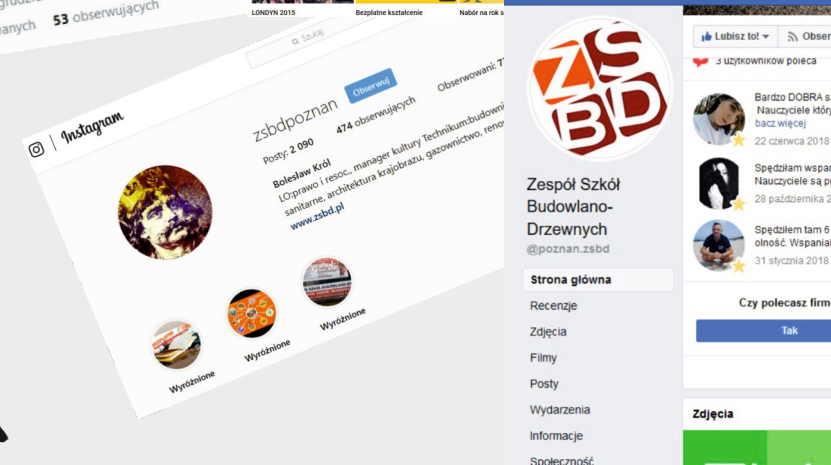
grudzi
wnych 53 obserwujących

LONDYN 2015
Bezpłatne kształcenie
Nabór na rok s

Szukaj

Instagram

zsbdpoznan
Obserwuj

Posty: 2 090
474 obserwujących
Obserwowani: 7

Bolesław Król
LO:prawo i resoc., manager kultury Technikum:budowni sanitarne, architektura krajobrazu, gazownictwo, reno
www.zsbd.pl

Wyróżnione
Wyróżnione
Wyróżnione

ZS BD

Zespół Szkół Budowlano-Drzewnych
@poznan.zsbd

Strona główna
Recenzje
Zdjęcia
Filmy
Posty
Wydarzenia
Informacje
Społeczność

Lubisz to!
Obser

3 użytkowników poleca

Bardzo DOBRA s
Nauczyciele któr
bacz więcej
22 czerwca 2018

Spędziłam wspan
Nauczyciele są p
28 października 2

Spędziłem tam 6
olność. Wspaniał
31 stycznia 2018

Czy polecasz firm
Tak

Zdjęcia